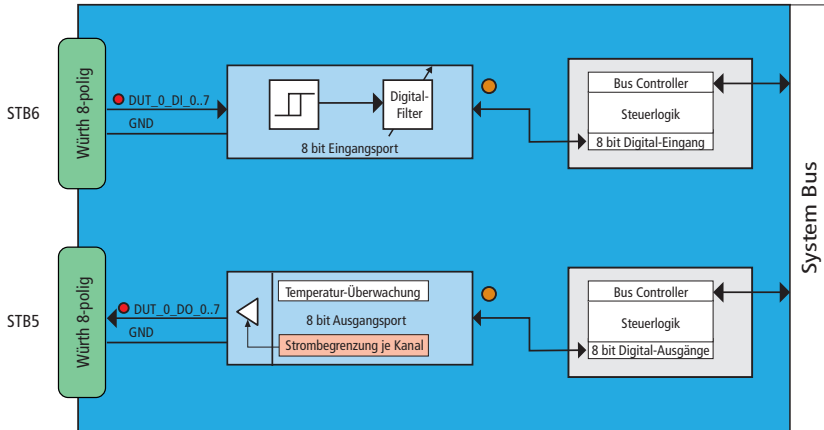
STB6

Würth 8-polig

DUT_0_DI_0..7

GND

Digital-Filter

8 bit Eingangsport

Bus Controller

Steuerlogik

8 bit Digital-Eingang

System Bus

STB5

Würth 8-polig

DUT_0_DO_0..7

GND

Temperatur-Überwachung

8 bit Ausgangsport

Strombegrenzung je Kanal

Bus Controller

Steuerlogik

8 bit Digital-Ausgänge